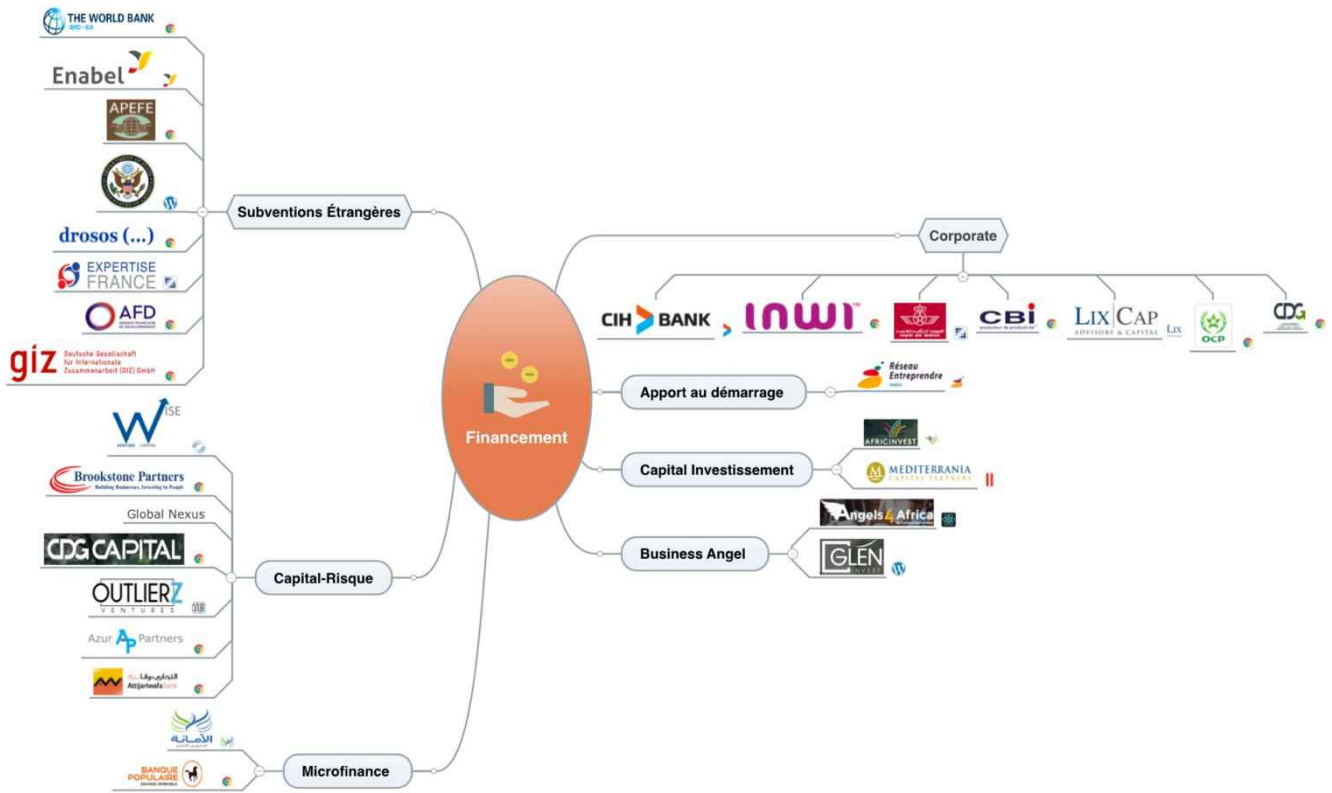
THE WORLD BANK
IBRD • IDA

Enabel

APEFE

drosos (...)

EXPERTISE FRANCE

AFD
AGENCE FRANÇAISE DE DÉVELOPPEMENT

giz Deutsche Gesellschaft für Internationale Zusammenarbeit (GIZ) GmbH

Subventions Étrangères

WISE
VENTURE CAPITAL

Brookstone Partners
Building Businesses, Investing in People

Global Nexus

CDG CAPITAL

OUTLIERZ VENTURES

Azur AP Partners

التجاري وفا بنك
Attijariwafa bank

Capital-Risque

الأمانة

BANQUE POPULAIRE

Microfinance

Financement

Corporate

CIH BANK

inwi

CBI

LIX CAP
ADVISORY & CAPITAL

OCP

CDG

Apport au démarrage

Réseau Entreprendre

Capital Investissement

AFRICINVEST

MEDITERRANIA
CAPITAL PARTNERS

Business Angel

Angels4Africa

GLEN
INVEST